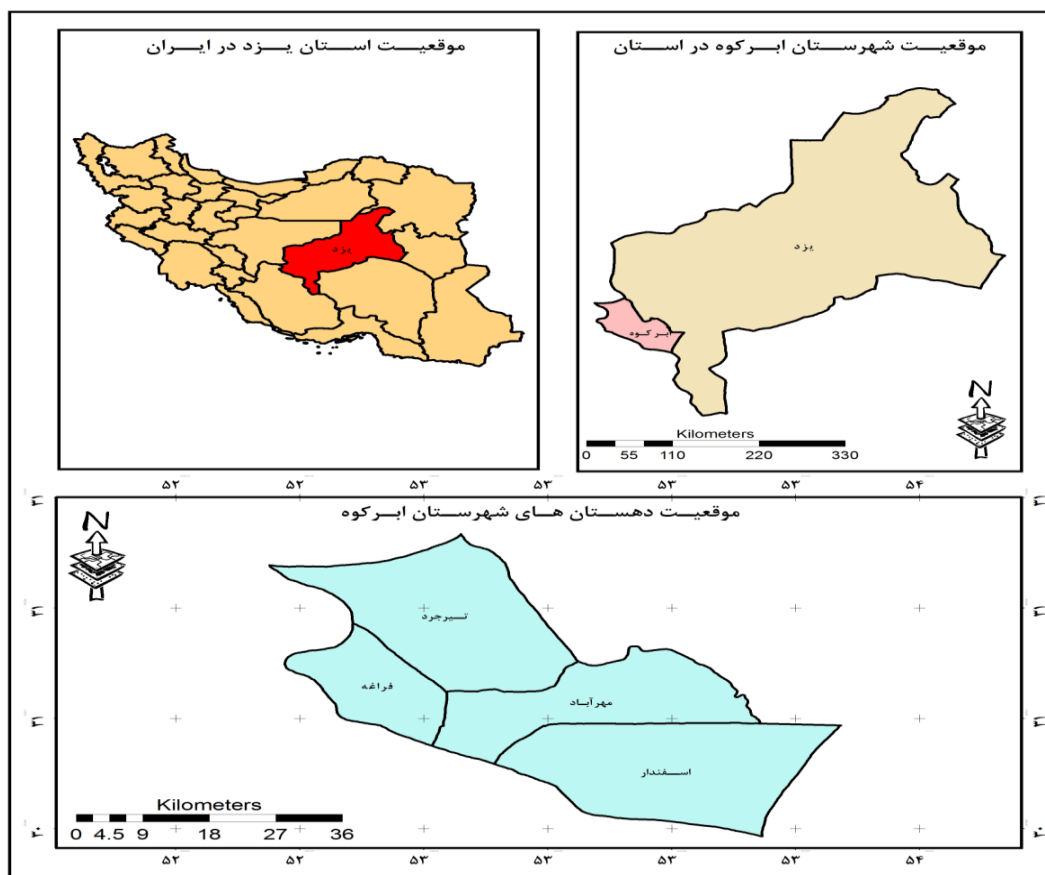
موقعیت استان یزد در ایران

یزد

موقعیت شهرستان ابرکوه در استان

یزد

ابرکوه

N

Kilometers
0 55 110 220 330

۵۲ ۵۲ ۵۳ ۵۳ ۵۳ ۵۴

موقعیت دهستان های شهرستان ابرکوه

N

تیرجرد

فراغه

مهرآباد

اسفندار

Kilometers
0 4.5 9 18 27 36

۵۲ ۵۲ ۵۳ ۵۳ ۵۳ ۵۳ ۵۴